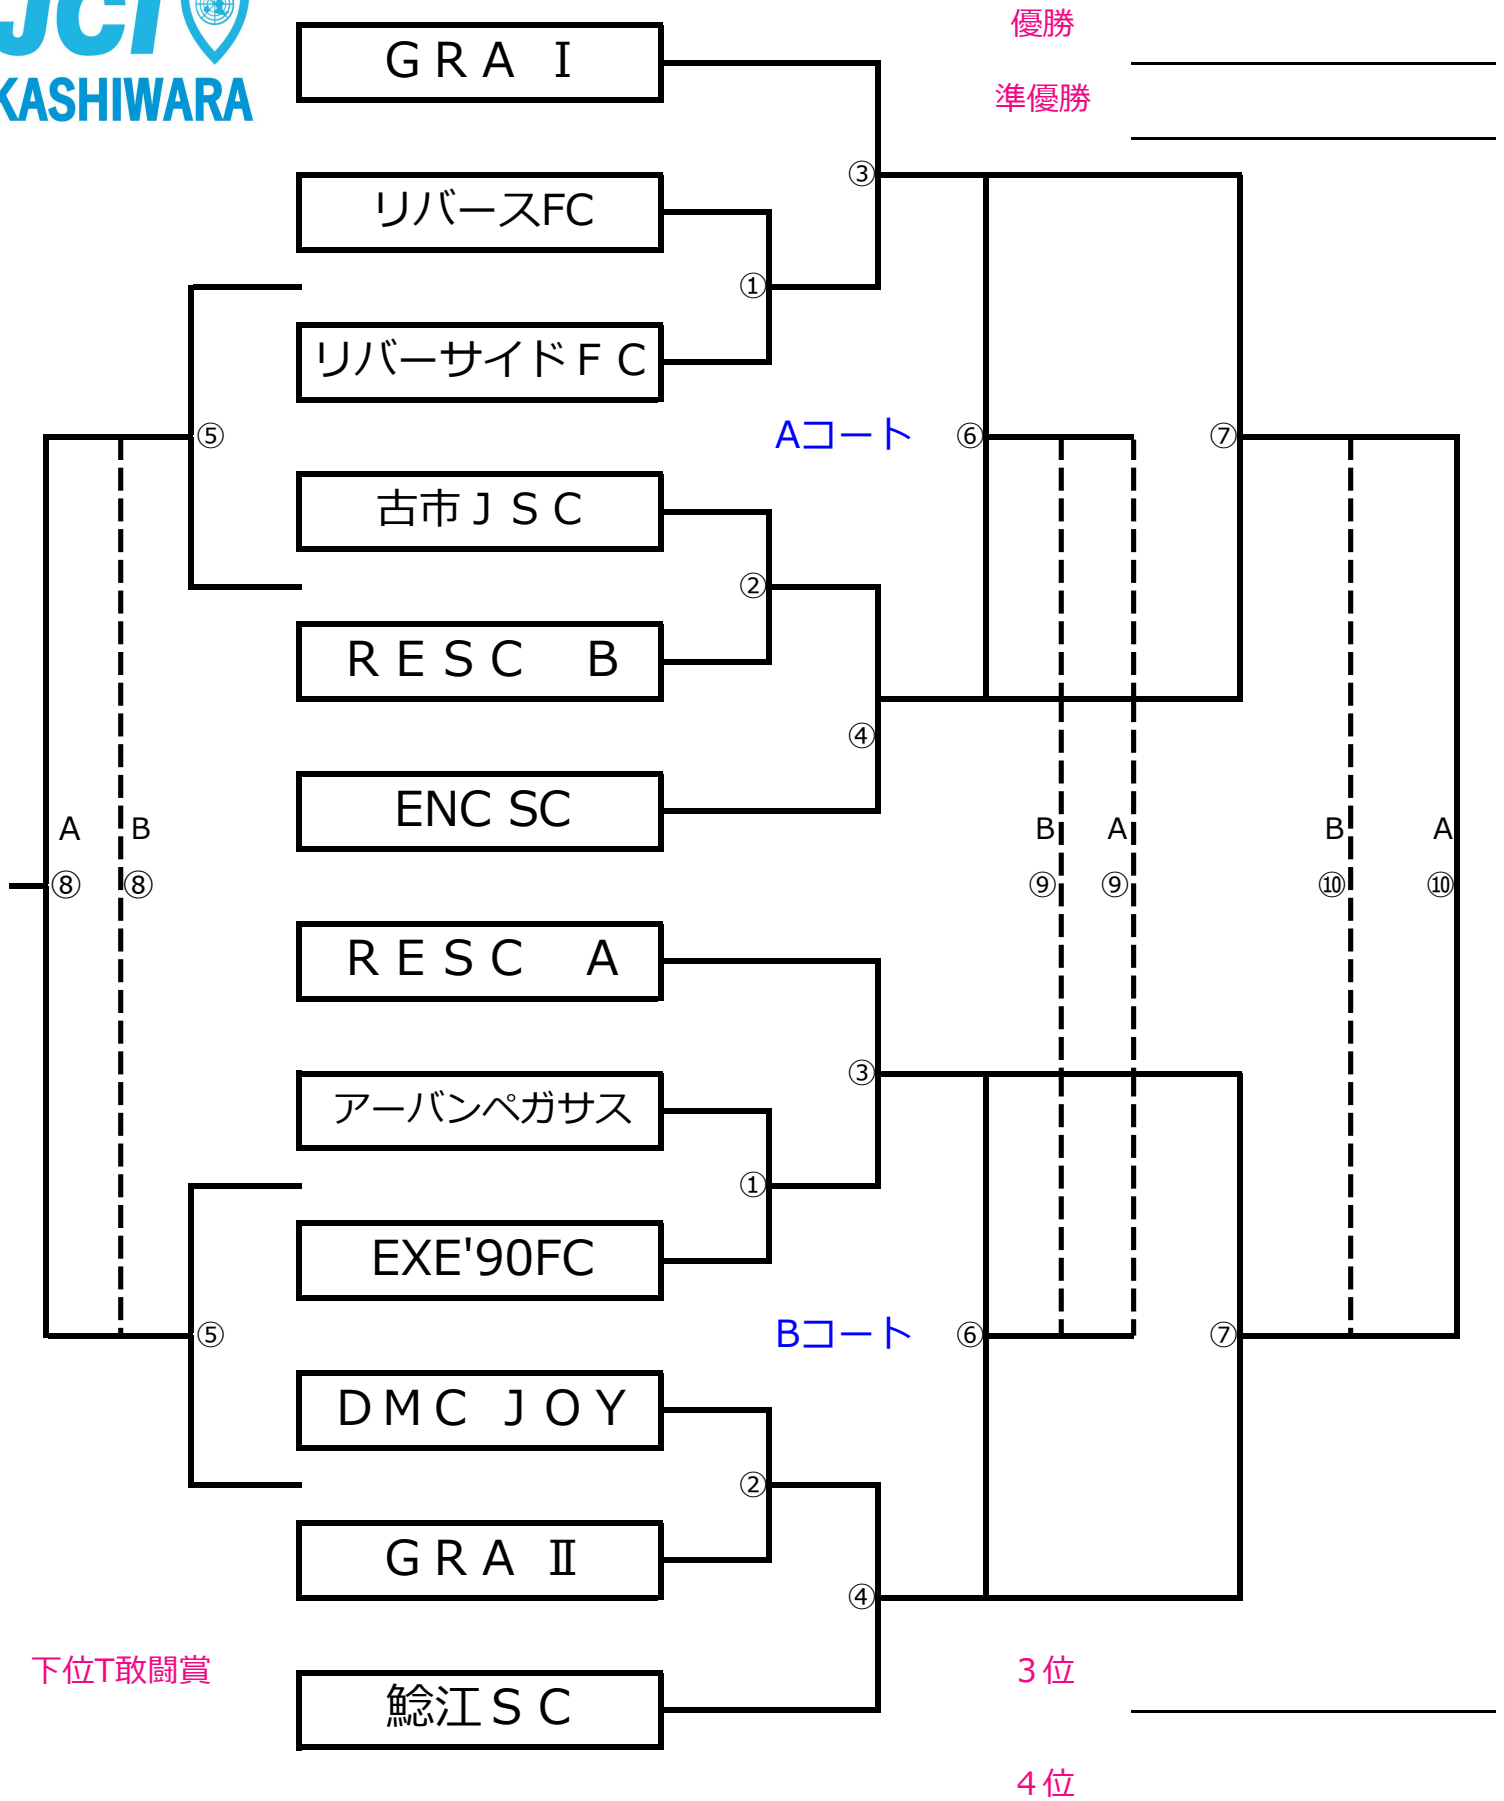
JCI
KASHIWARA

優勝
準優勝

ＧＲＡ Ⅰ
リバースFC
リバーサイドＦＣ
古市ＪＳＣ
ＲＥＳＣ Ｂ
ENC SC
ＲＥＳＣ Ａ
アーバンペガサス
EXE'90FC
ＤＭＣ ＪＯＹ
ＧＲＡ Ⅱ
鯰江ＳＣ

③
①
⑤
Aコート
⑥
⑦
②
④
A
B
⑧
⑧
B
⑨
A
⑨
B
⑩
A
⑩
③
①
⑤
Bコート
⑥
⑦
②
④

下位T敢闘賞
３位
４位